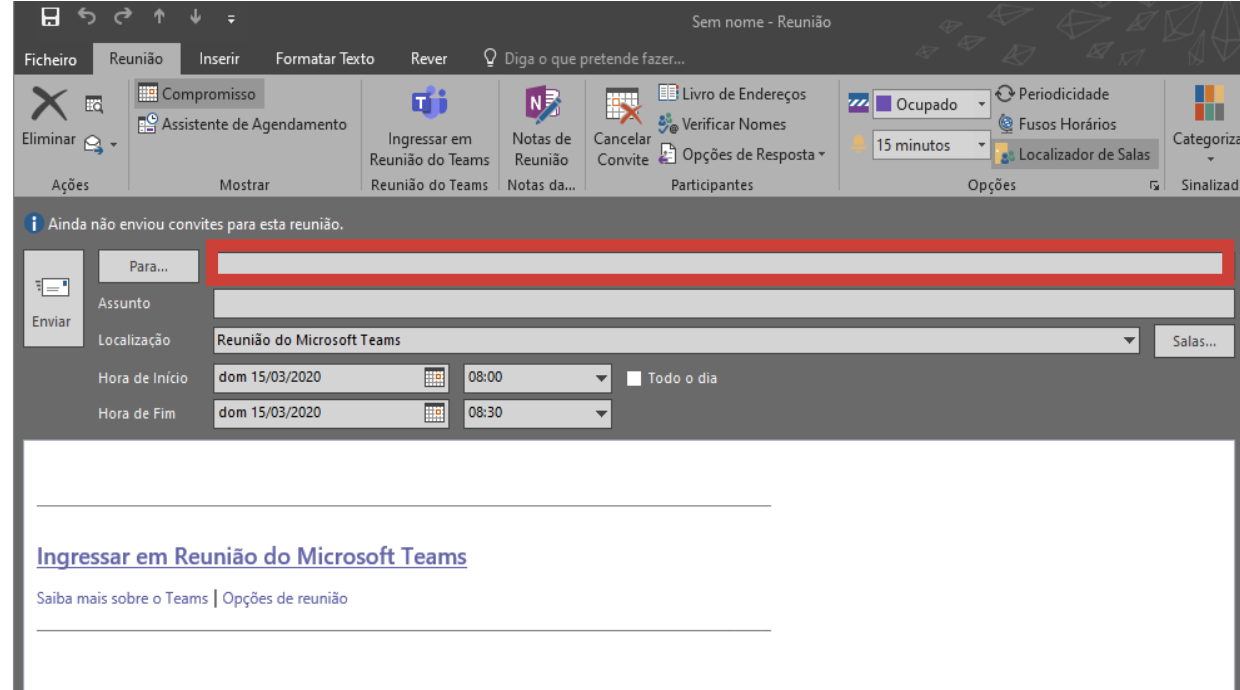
Sem nome - Reunião

Ficheiro Reunião Inserir Formatar Texto Rever Diga o que pretende fazer...

Eliminar
Ações

Compromisso
Assistente de Agendamento
Mostrar

Ingressar em Reunião do Teams
Reunião do Teams

Notas de Reunião
Notas da...

Cancelar Convite
Livro de Endereços
Verificar Nomes
Opções de Resposta
Participantes

Ocupado
15 minutos
Periodicidade
Fusos Horários
Localizador de Salas
Opções

Categoriza
Sinalizad

Ainda não enviou convites para esta reunião.

Enviar
Para...
Assunto
Localização Reunião do Microsoft Teams
Salas...
Hora de Início dom 15/03/2020 08:00 Todo o dia
Hora de Fim dom 15/03/2020 08:30

Ingressar em Reunião do Microsoft Teams

Saiba mais sobre o Teams | Opções de reunião